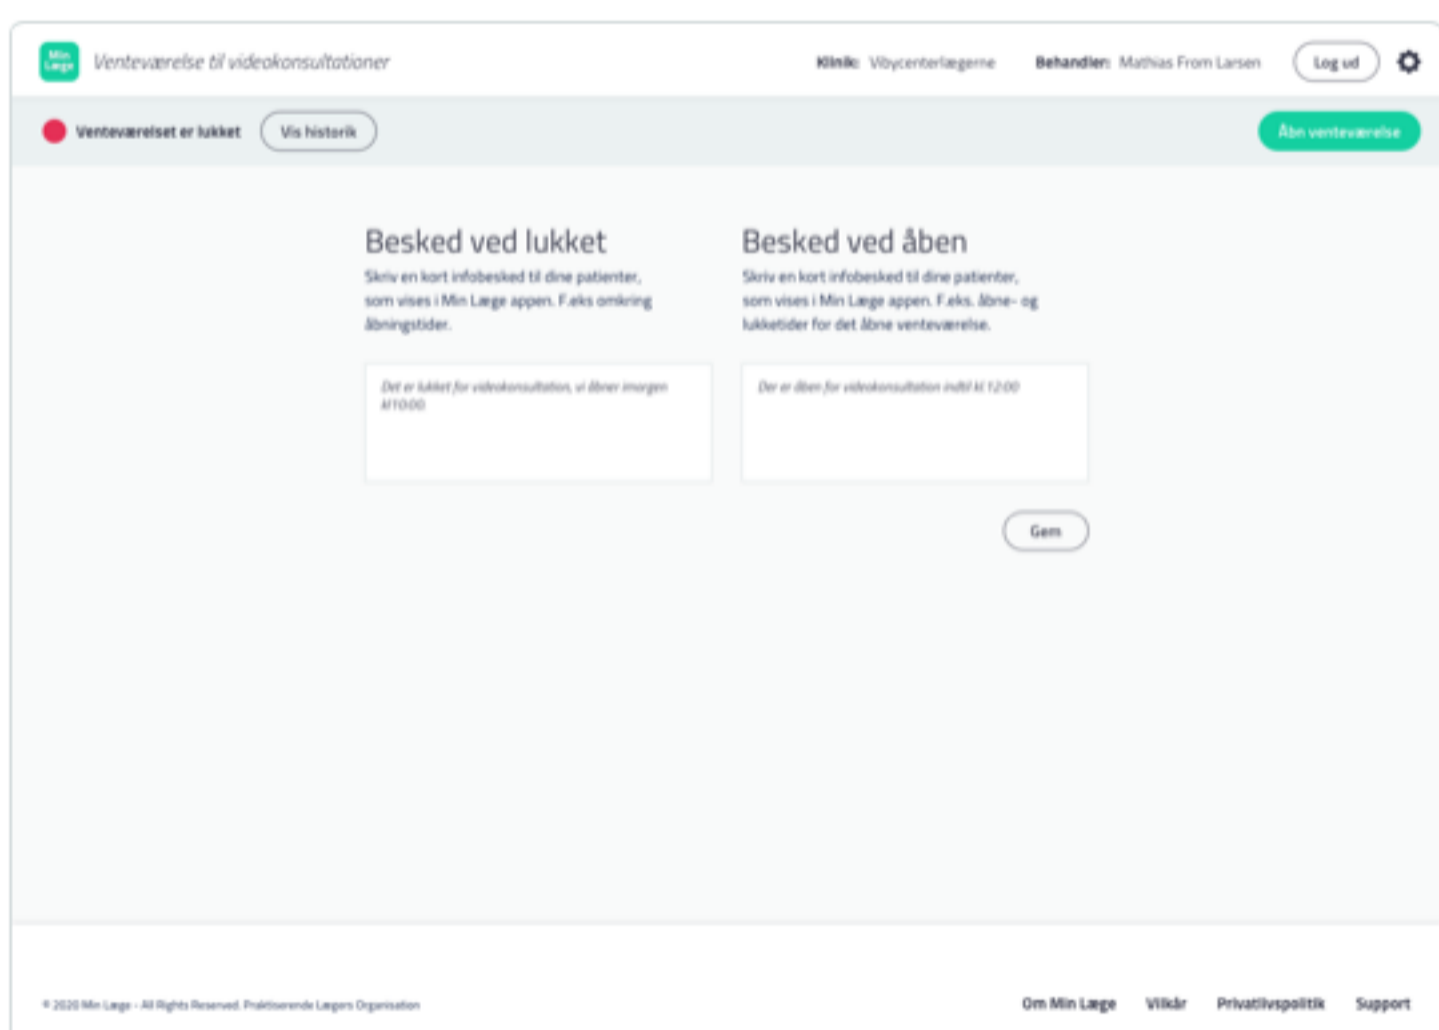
Min Læge

Venteværelse til videokonsultationer

Klinik: Vibycenterlægerne

Behandler: Mathias From Larsen

Log ud

Venteværelset er lukket

Vis historik

Åbn venteværelse

Besked ved lukket

Skriv en kort infobesked til dine patienter, som vises i Min Læge appen. F.eks omkring åbningstider.

Det er lukket for videokonsultation, vi åbner imorgen kl10:00

Besked ved åben

Skriv en kort infobesked til dine patienter, som vises i Min Læge appen. F.eks. åbne- og lukketider for det åbne venteværelse.

Der er åben for videokonsultation indtil kl 12:00

Gem

© 2020 Min Læge - All Rights Reserved. Praktiserende Lægers Organisation

Om Min Læge

Vilkår

Privatlivspolitik

Support